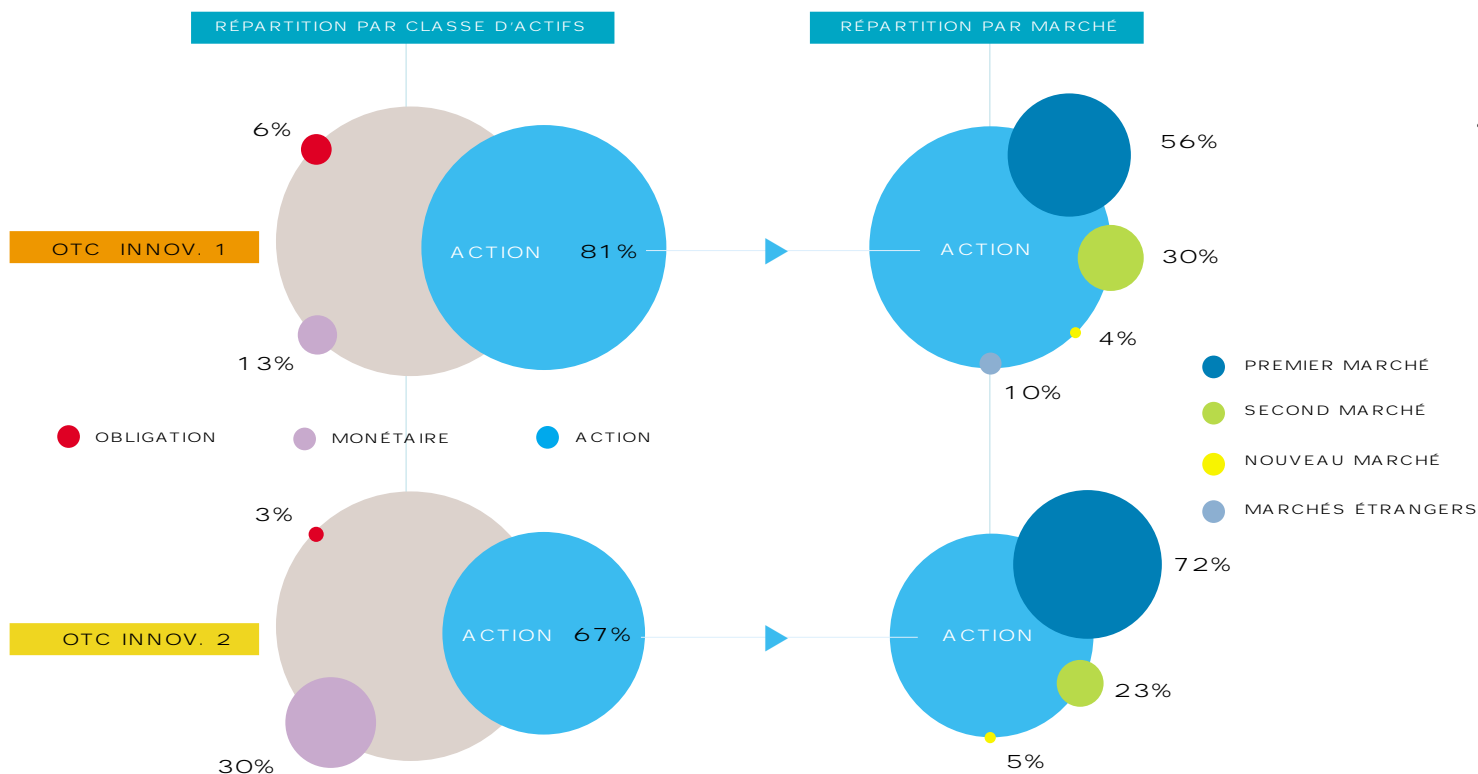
RÉPARTITION PAR CLASSE D'ACTIFS

RÉPARTITION PAR MARCHÉ

6%

OTC INNOV. 1

ACTION 81%

13%

ACTION

56%

30%

4%

10%

PREMIER MARCHÉ

SECOND MARCHÉ

NOUVEAU MARCHÉ

MARCHÉS ÉTRANGERS

OBLIGATION

MONÉTAIRE

ACTION

3%

OTC INNOV. 2

ACTION 67%

30%

ACTION

72%

23%

5%